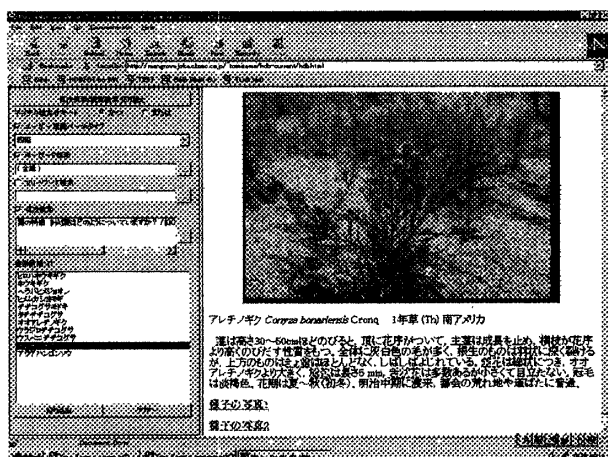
アレチノギク Conyza bonariensis Cronq　1年草 (Th) 南アメリカ

茎は高さ30～60cmほどのびると、頂に花序がついて、主茎は成長を止め、横枝が花序より高くのびだす性質をもつ。全体に灰白色の毛が多く、根生のものは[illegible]。上方のものは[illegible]。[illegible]アレチノギクより大きく、総苞は長さ5 mm、舌状花は多数あるが小さくて目立たない。冠毛は淡褐色。花期は夏～秋(初冬)。明治中期に渡来。都会の荒れ地や道ばたに普通。

種子の写真1

種子の写真2